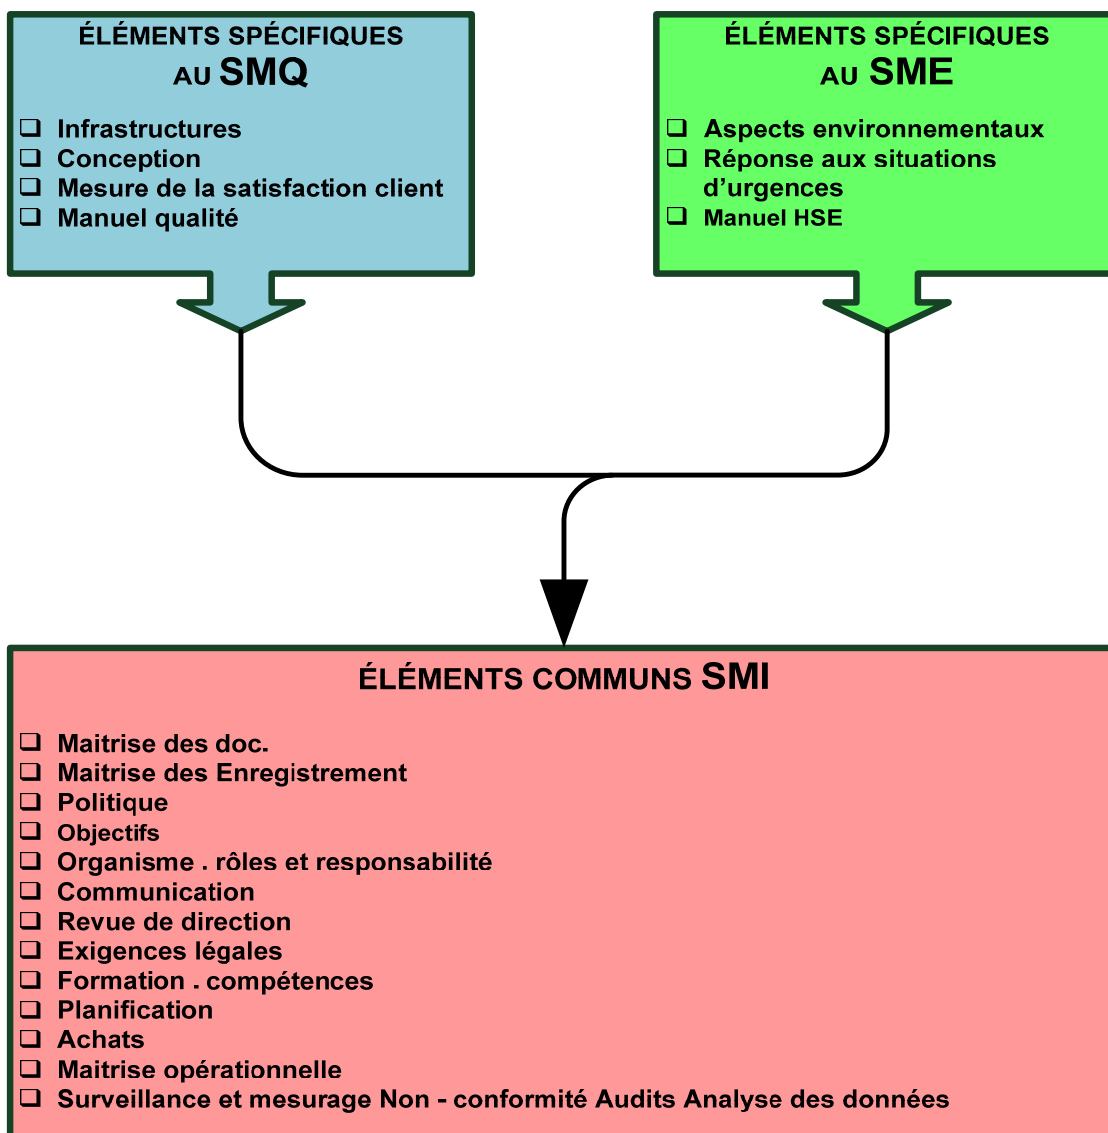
ÉLÉMENTS SPÉCIFIQUES AU SMQ

❑ Infrastructures
❑ Conception
❑ Mesure de la satisfaction client
❑ Manuel qualité

ÉLÉMENTS SPÉCIFIQUES AU SME

❑ Aspects environnementaux
❑ Réponse aux situations d'urgences
❑ Manuel HSE

ÉLÉMENTS COMMUNS SMI

❑ Maitrise des doc.
❑ Maitrise des Enregistrement
❑ Politique
❑ Objectifs
❑ Organisme . rôles et responsabilité
❑ Communication
❑ Revue de direction
❑ Exigences légales
❑ Formation . compétences
❑ Planification
❑ Achats
❑ Maitrise opérationnelle
❑ Surveillance et mesurage Non - conformité Audits Analyse des données